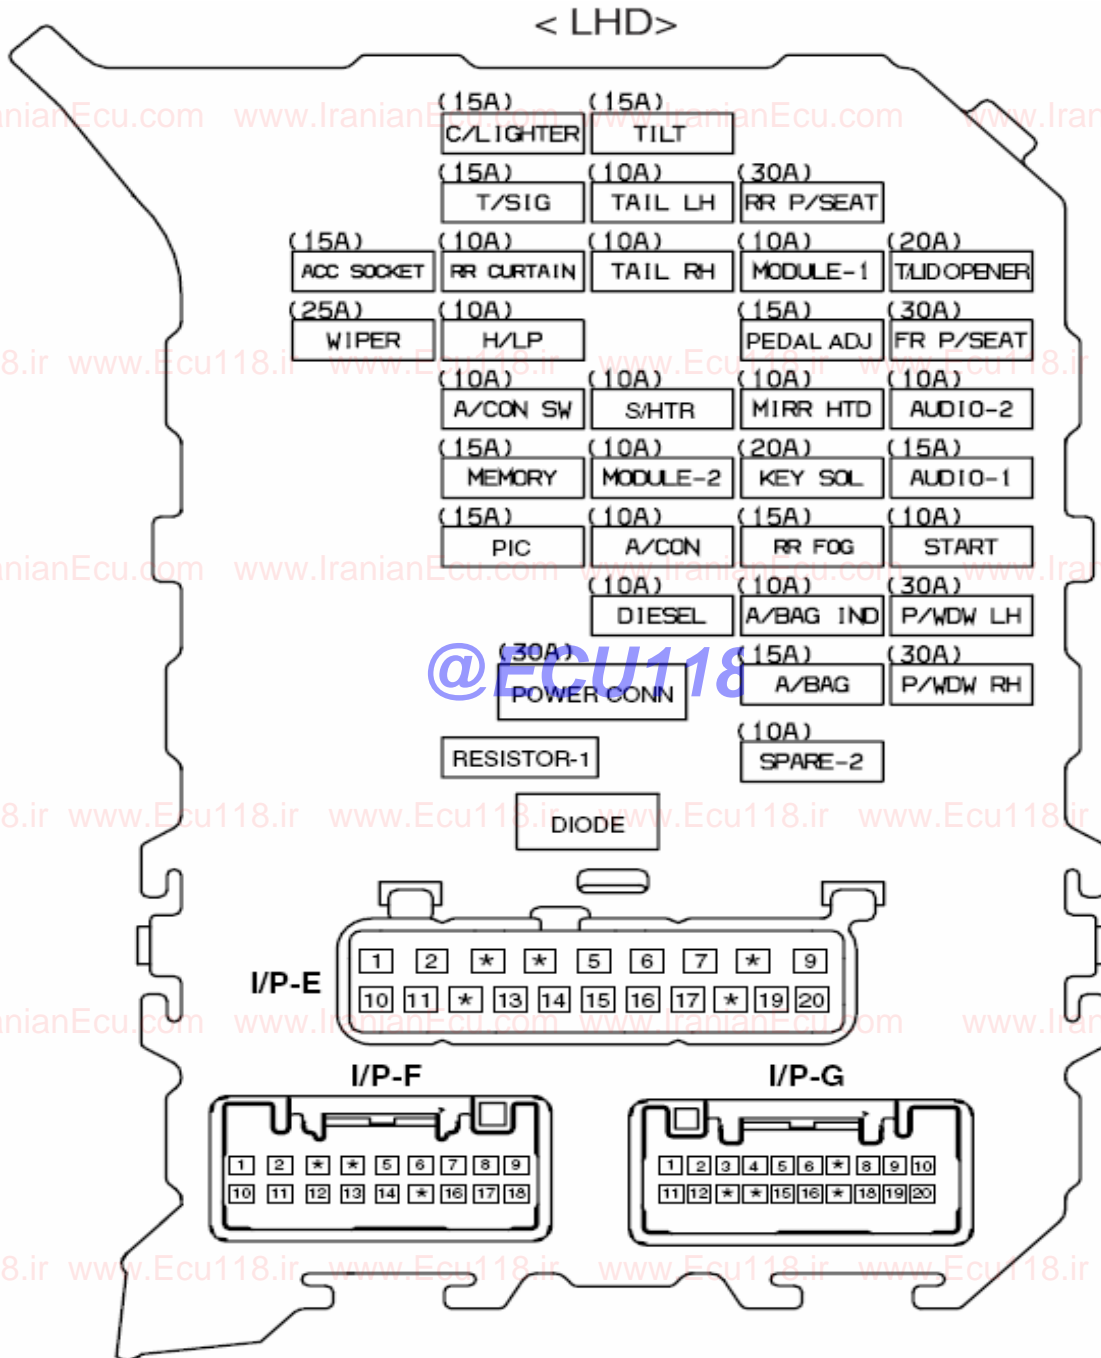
< LHD>

(15A) C/LIGHTER
(15A) TILT
(15A) T/SIG
(10A) TAIL LH
(30A) RR P/SEAT
(15A) ACC SOCKET
(10A) RR CURTAIN
(10A) TAIL RH
(10A) MODULE-1
(20A) T/LID OPENER
(25A) WIPER
(10A) H/LP
(15A) PEDAL ADJ
(30A) FR P/SEAT
(10A) A/CON SW
(10A) S/HTR
(10A) MIRR HTD
(10A) AUDIO-2
(15A) MEMORY
(10A) MODULE-2
(20A) KEY SOL
(15A) AUDIO-1
(15A) PIC
(10A) A/CON
(15A) RR FOG
(10A) START
(10A) DIESEL
(10A) A/BAG IND
(30A) P/WDW LH
(30A) POWER CONN
(15A) A/BAG
(30A) P/WDW RH
RESISTOR-1
(10A) SPARE-2
DIODE

@ECU118

I/P-E
| 1 | 2 | ★ | ★ | 5 | 6 | 7 | ★ | 9 |
| 10 | 11 | ★ | 13 | 14 | 15 | 16 | 17 | ★ | 19 | 20 |

I/P-F
| 1 | 2 | ★ | ★ | 5 | 6 | 7 | 8 | 9 |
| 10 | 11 | 12 | 13 | 14 | ★ | 16 | 17 | 18 |

I/P-G
| 1 | 2 | 3 | 4 | 5 | 6 | ★ | 8 | 9 | 10 |
| 11 | 12 | ★ | ★ | 15 | 16 | ★ | 18 | 19 | 20 |

www.IranianEcu.com www.IranianEcu.com www.IranianEcu.com www.Iran
8.ir www.Ecu118.ir www.Ecu118.ir www.Ecu118.ir www.Ecu118.ir